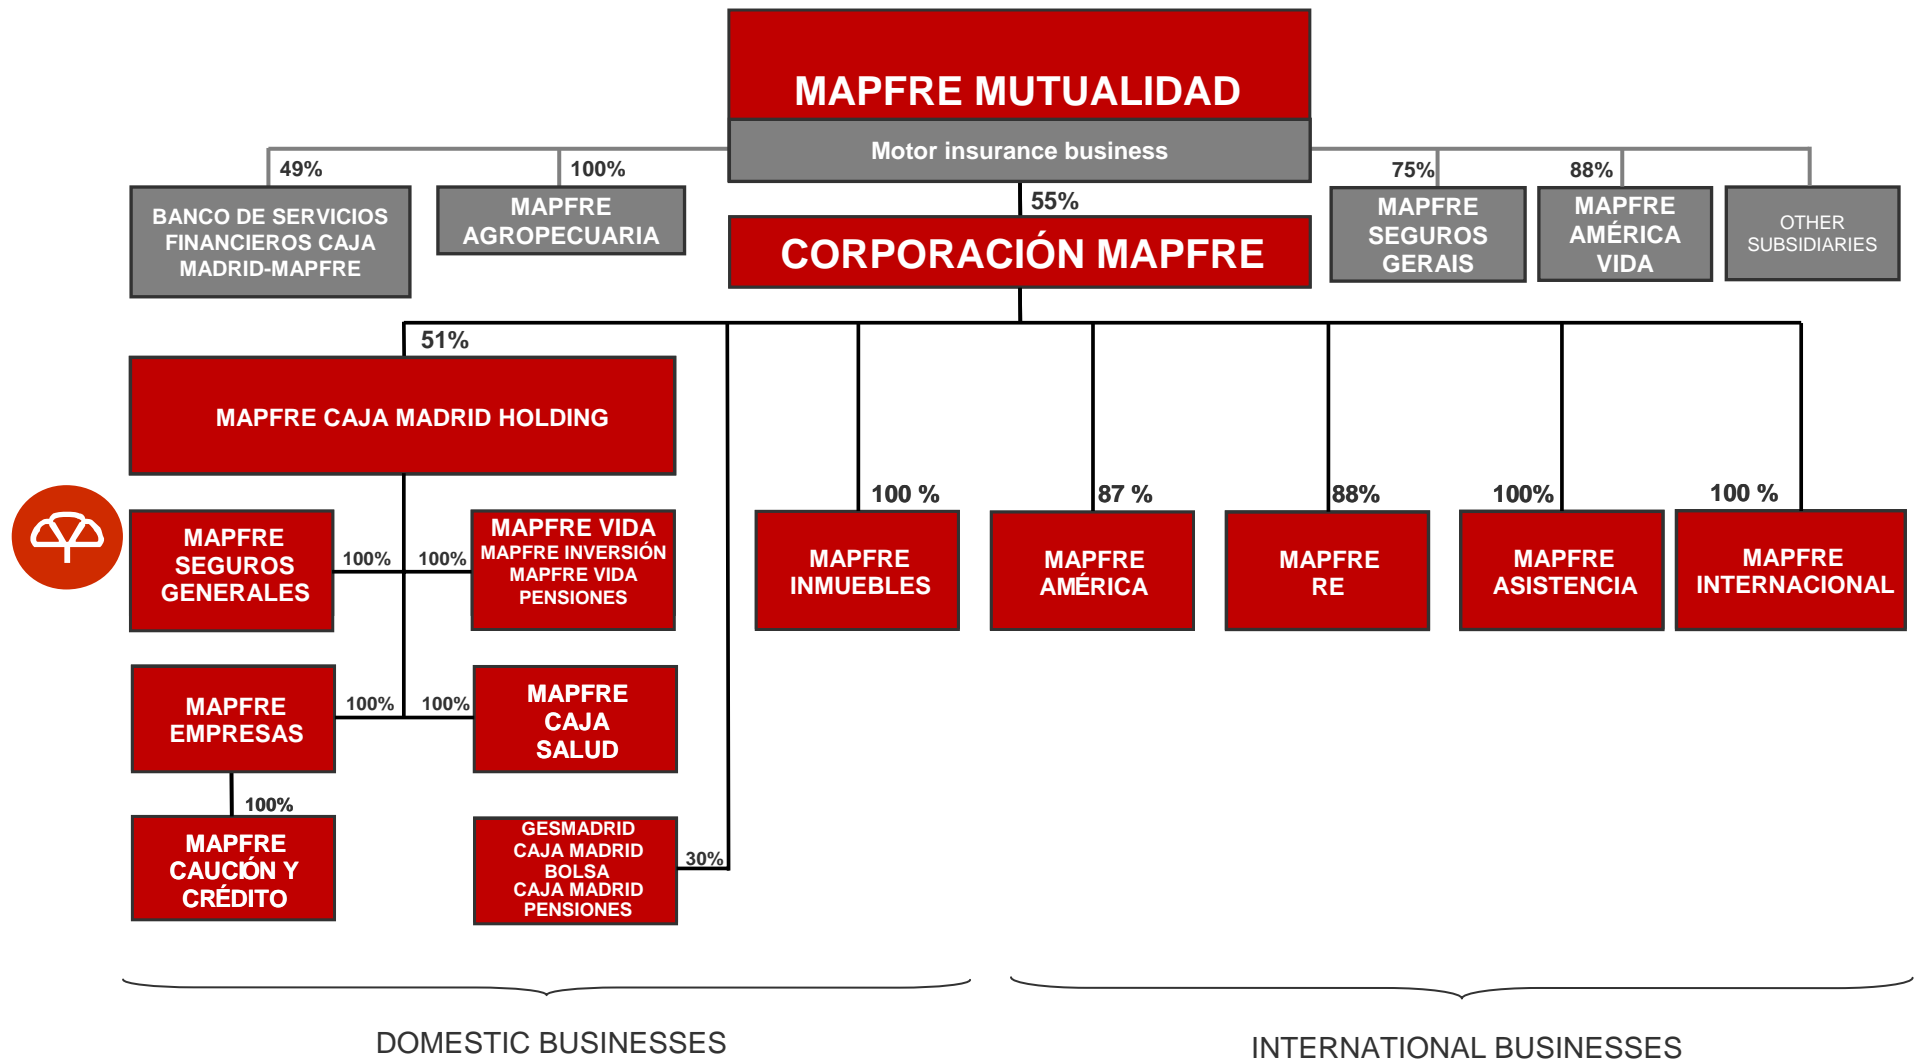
MAPFRE MUTUALIDAD

Motor insurance business

49%

BANCO DE SERVICIOS FINANCIEROS CAJA MADRID-MAPFRE

100%

MAPFRE AGROPECUARIA

55%

CORPORACIÓN MAPFRE

75%

MAPFRE SEGUROS GERAIS

88%

MAPFRE AMÉRICA VIDA

OTHER SUBSIDIARIES

51%

MAPFRE CAJA MADRID HOLDING

MAPFRE SEGUROS GENERALES

100%

100%

MAPFRE VIDA
MAPFRE INVERSIÓN
MAPFRE VIDA PENSIONES

MAPFRE EMPRESAS

100%

100%

MAPFRE CAJA SALUD

100%

MAPFRE CAUCIÓN Y CRÉDITO

GESMADRID
CAJA MADRID BOLSA
CAJA MADRID PENSIONES

30%

100 %

MAPFRE INMUEBLES

87 %

MAPFRE AMÉRICA

88%

MAPFRE RE

100%

MAPFRE ASISTENCIA

100 %

MAPFRE INTERNACIONAL

DOMESTIC BUSINESSES

INTERNATIONAL BUSINESSES